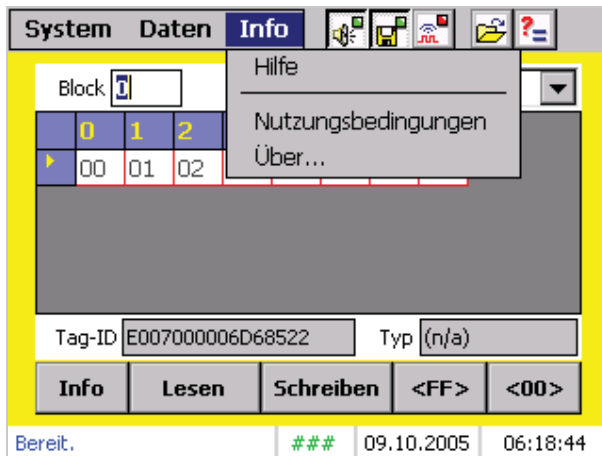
System Daten Info

Hilfe

Nutzungsbedingungen

Über...

Block 0

| | 0 | 1 | 2 |
|---|---|---|---|
| ▸ | 00 | 01 | 02 |

Tag-ID E007000006D68522

Typ (n/a)

Info Lesen Schreiben <FF> <00>

Bereit. ### 09.10.2005 06:18:44